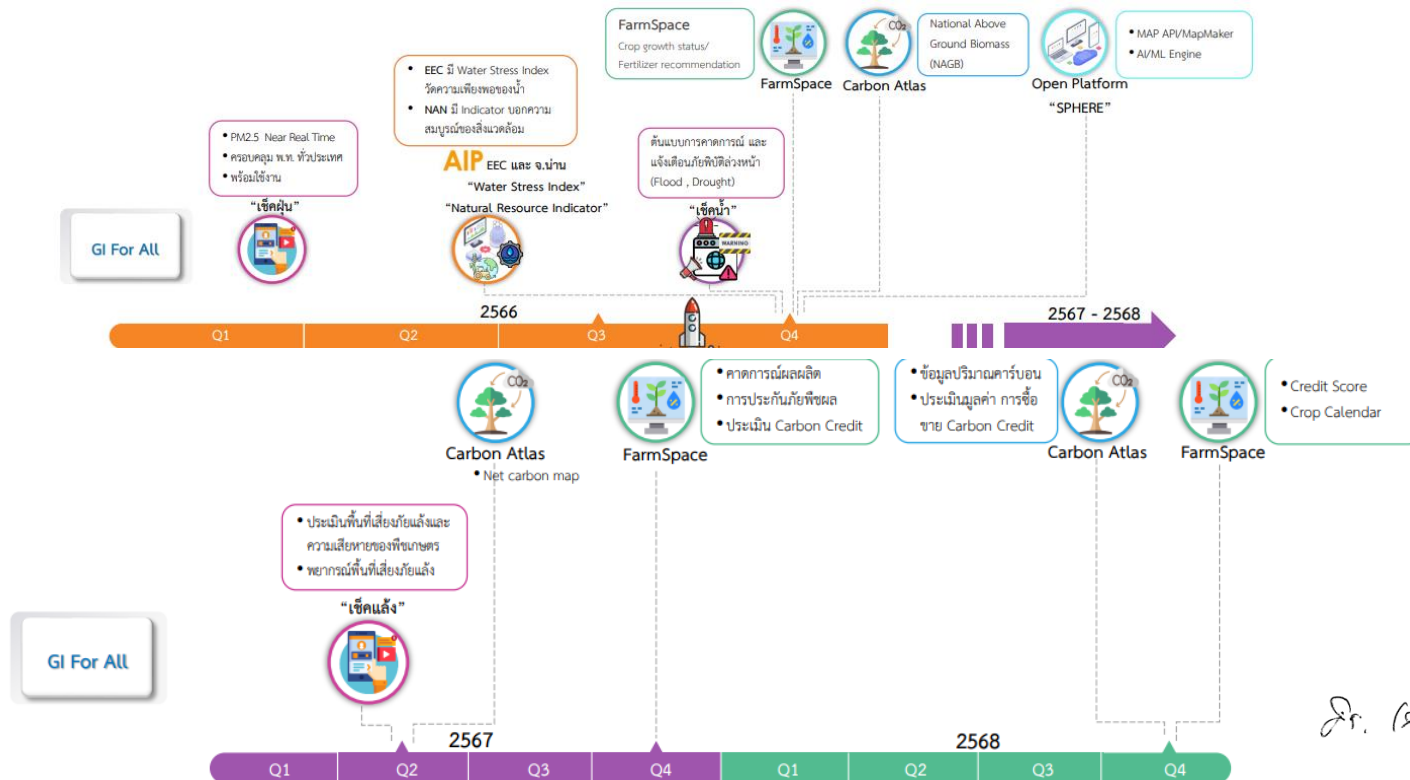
FarmSpace
Crop growth status/
Fertilizer recommendation

FarmSpace

$CO_2$
Carbon Atlas

National Above Ground Biomass (NAGB)

Open Platform
"SPHERE"

• MAP API/MapMaker
• AI/ML Engine

• EEC มี Water Stress Index วัดความเพียงพอของน้ำ
• NAN มี Indicator บอกความสมบูรณ์ของสิ่งแวดล้อม

• PM2.5 Near Real Time
• ครอบคลุม พ.ท. ทั่วประเทศ
• พร้อมใช้งาน

"เช็คฝุ่น"

AIP EEC และ จ.น่าน
"Water Stress Index"
"Natural Resource Indicator"

ต้นแบบการคาดการณ์ และแจ้งเตือนภัยพิบัติล่วงหน้า (Flood , Drought)

"เช็คน้ำ"

WARNING

GI For All

2566
Q1 Q2 Q3 Q4

2567 - 2568

$CO_2$
Carbon Atlas
• Net carbon map

FarmSpace

• คาดการณ์ผลผลิต
• การประกันภัยพืชผล
• ประเมิน Carbon Credit

• ข้อมูลปริมาณคาร์บอน
• ประเมินมูลค่า การซื้อขาย Carbon Credit

$CO_2$
Carbon Atlas

FarmSpace

• Credit Score
• Crop Calendar

• ประเมินพื้นที่เสี่ยงภัยแล้งและความเสียหายของพืชเกษตร
• พยากรณ์พื้นที่เสี่ยงภัยแล้ง

"เช็คแล้ง"

GI For All

2567
Q1 Q2 Q3 Q4

2568
Q1 Q2 Q3 Q4

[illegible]